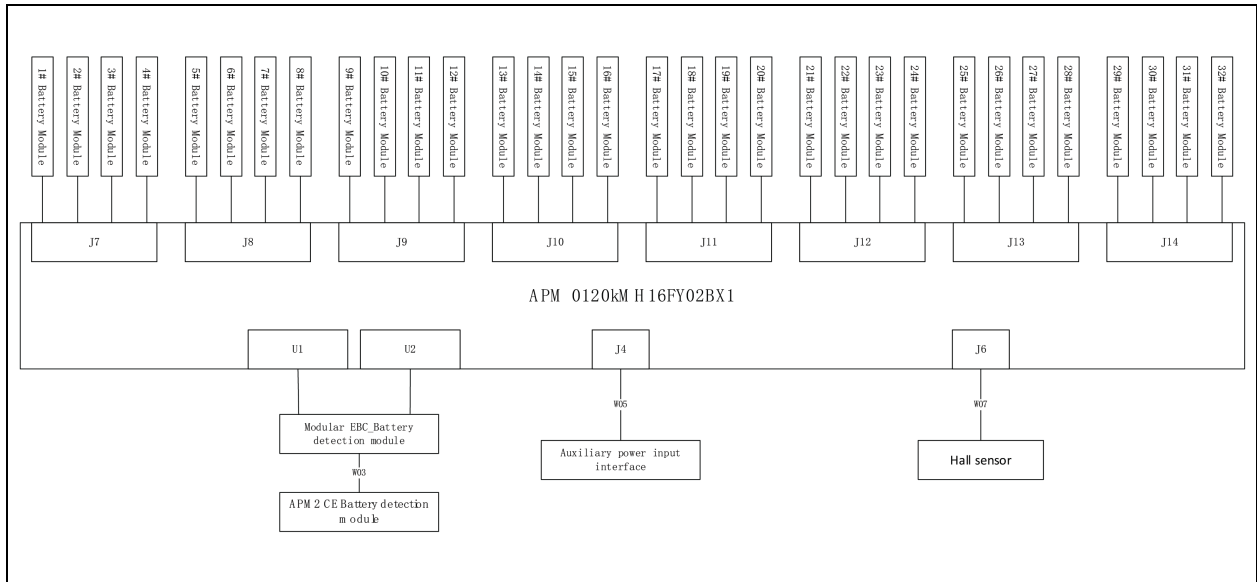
1# Battery Module
2# Battery Module
3# Battery Module
4# Battery Module
5# Battery Module
6# Battery Module
7# Battery Module
8# Battery Module
9# Battery Module
10# Battery Module
11# Battery Module
12# Battery Module
13# Battery Module
14# Battery Module
15# Battery Module
16# Battery Module
17# Battery Module
18# Battery Module
19# Battery Module
20# Battery Module
21# Battery Module
22# Battery Module
23# Battery Module
24# Battery Module
25# Battery Module
26# Battery Module
27# Battery Module
28# Battery Module
29# Battery Module
30# Battery Module
31# Battery Module
32# Battery Module

J7
J8
J9
J10
J11
J12
J13
J14

APM 0120kM H16FY02BX1

U1
U2
J4
J6

W05
W07

Modular EBC_Battery detection module

W03

APM 2 CE Battery detection m odule

Auxiliary power input interface

Hall sensor